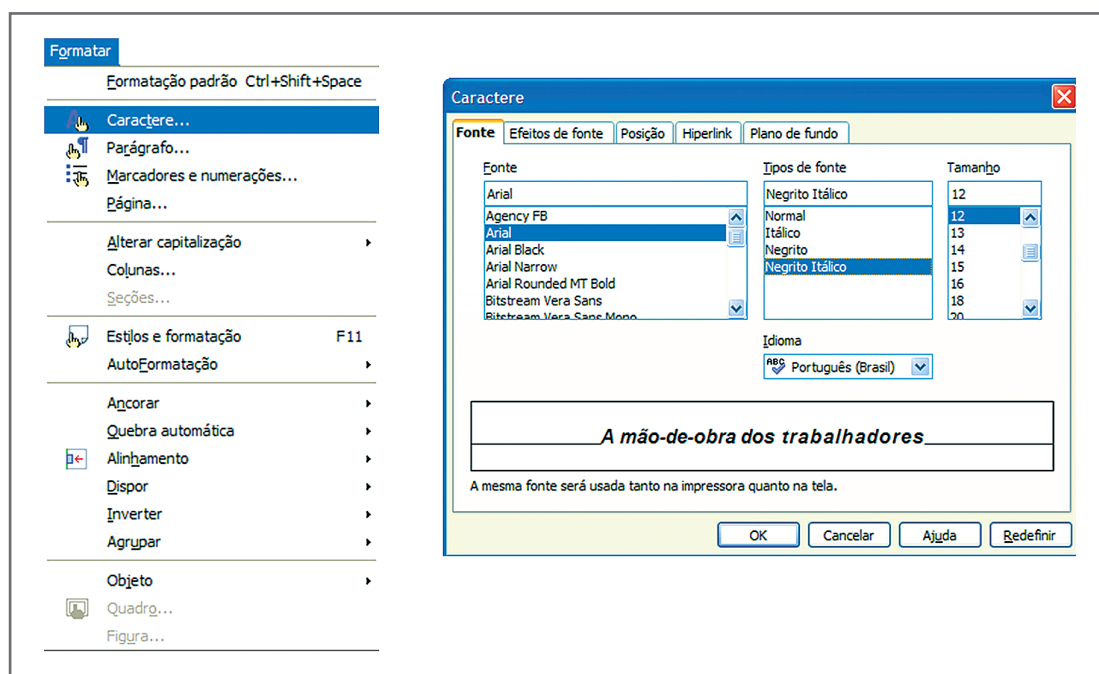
Formatar
Formatação padrão Ctrl+Shift+Space
Caractere...
Parágrafo...
Marcadores e numerações...
Página...
Alterar capitalização
Colunas...
Seções...
Estilos e formatação F11
AutoFormatação
Ancorar
Quebra automática
Alinhamento
Dispor
Inverter
Agrupar
Objeto
Quadro...
Figura...

Caractere
Fonte | Efeitos de fonte | Posição | Hiperlink | Plano de fundo
Fonte
Arial
Agency FB
Arial
Arial Black
Arial Narrow
Arial Rounded MT Bold
Bitstream Vera Sans
Bitstream Vera Sans Mono
Tipos de fonte
Negrito Itálico
Normal
Itálico
Negrito
Negrito Itálico
Tamanho
12
12
13
14
15
16
18
20
Idioma
Português (Brasil)
A mão-de-obra dos trabalhadores
A mesma fonte será usada tanto na impressora quanto na tela.
OK Cancelar Ajuda Redefinir